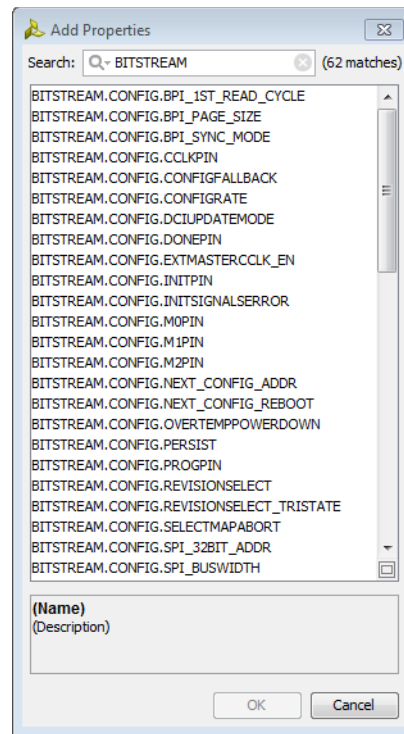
Add Properties

Search: BITSTREAM (62 matches)

BITSTREAM.CONFIG.BPI_1ST_READ_CYCLE
BITSTREAM.CONFIG.BPI_PAGE_SIZE
BITSTREAM.CONFIG.BPI_SYNC_MODE
BITSTREAM.CONFIG.CCLKPIN
BITSTREAM.CONFIG.CONFIGFALLBACK
BITSTREAM.CONFIG.CONFIGRATE
BITSTREAM.CONFIG.DCIUPDATEMODE
BITSTREAM.CONFIG.DONEPIN
BITSTREAM.CONFIG.EXTMASTERCCLK_EN
BITSTREAM.CONFIG.INITPIN
BITSTREAM.CONFIG.INITSIGNALSERROR
BITSTREAM.CONFIG.M0PIN
BITSTREAM.CONFIG.M1PIN
BITSTREAM.CONFIG.M2PIN
BITSTREAM.CONFIG.NEXT_CONFIG_ADDR
BITSTREAM.CONFIG.NEXT_CONFIG_REBOOT
BITSTREAM.CONFIG.OVERTEMPPOWERDOWN
BITSTREAM.CONFIG.PERSIST
BITSTREAM.CONFIG.PROGPIN
BITSTREAM.CONFIG.REVISIONSELECT
BITSTREAM.CONFIG.REVISIONSELECT_TRISTATE
BITSTREAM.CONFIG.SELECTMAPABORT
BITSTREAM.CONFIG.SPI_32BIT_ADDR
BITSTREAM.CONFIG.SPI_BUSWIDTH

(Name)
(Description)

OK Cancel